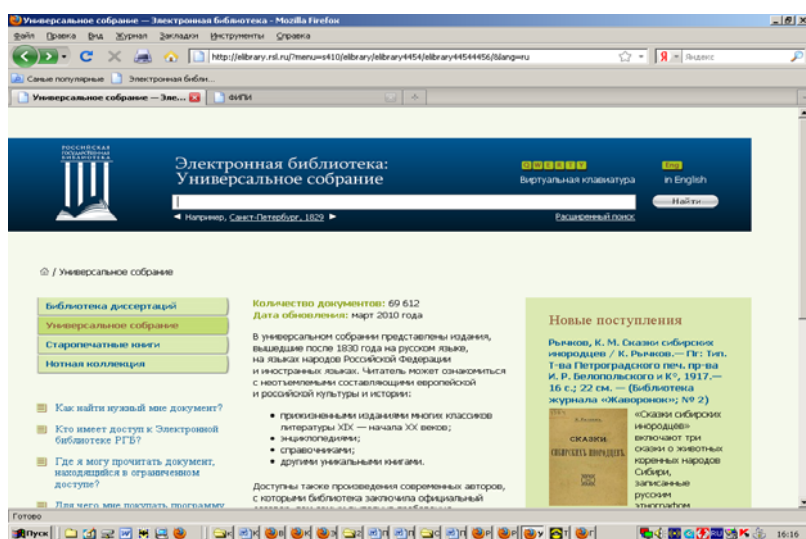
Универсальное собрание — Электронная библиотека - Mozilla Firefox

Файл Правка Вид Журнал Закладки Инструменты Справка

http://elibrary.rsl.ru/?menu=s410/elibrary/elibrary4454/elibrary44544456/&lang=ru

Яндекс

Самые популярные Электронная библи...

Универсальное собрание — Эле...

ФИПИ

РОССИЙСКАЯ ГОСУДАРСТВЕННАЯ БИБЛИОТЕКА

Электронная библиотека:
Универсальное собрание

QWERTY
Виртуальная клавиатура

Eng
in English

Найти

Например, Санкт-Петербург, 1829

Расширенный поиск

/ Универсальное собрание

Библиотека диссертаций
Универсальное собрание
Старопечатные книги
Нотная коллекция

Как найти нужный мне документ?

Кто имеет доступ к Электронной библиотеке РГБ?

Где я могу прочитать документ, находящийся в ограниченном доступе?

Для чего мне покупать программу

Количество документов: 69 612
Дата обновления: март 2010 года

В универсальном собрании представлены издания, вышедшие после 1830 года на русском языке, на языках народов Российской Федерации и иностранных языках. Читатель может ознакомиться с неотъемлемыми составляющими европейской и российской культуры и истории:

• прижизненными изданиями многих классиков литературы XIX — начала XX веков;
• энциклопедиями;
• справочниками;
• другими уникальными книгами.

Доступны также произведения современных авторов, с которыми библиотека заключила официальный

Новые поступления

Рычков, К. М. Сказки сибирских инородцев / К. Рычков.— Пг: Тип. Т-ва Петроградского печ. пр-ва И. Р. Белопольского и К°, 1917.— 16 с.; 22 см. — (Библиотека журнала «Жаворонок»; № 2)

К. Рычков
СКАЗКИ
СИБИРСКИХ ИНОРОДЦЕВ

«Сказки сибирских инородцев» включают три сказки о животных коренных народов Сибири, записанные русским этнографом

Готово

Пуск

16:16